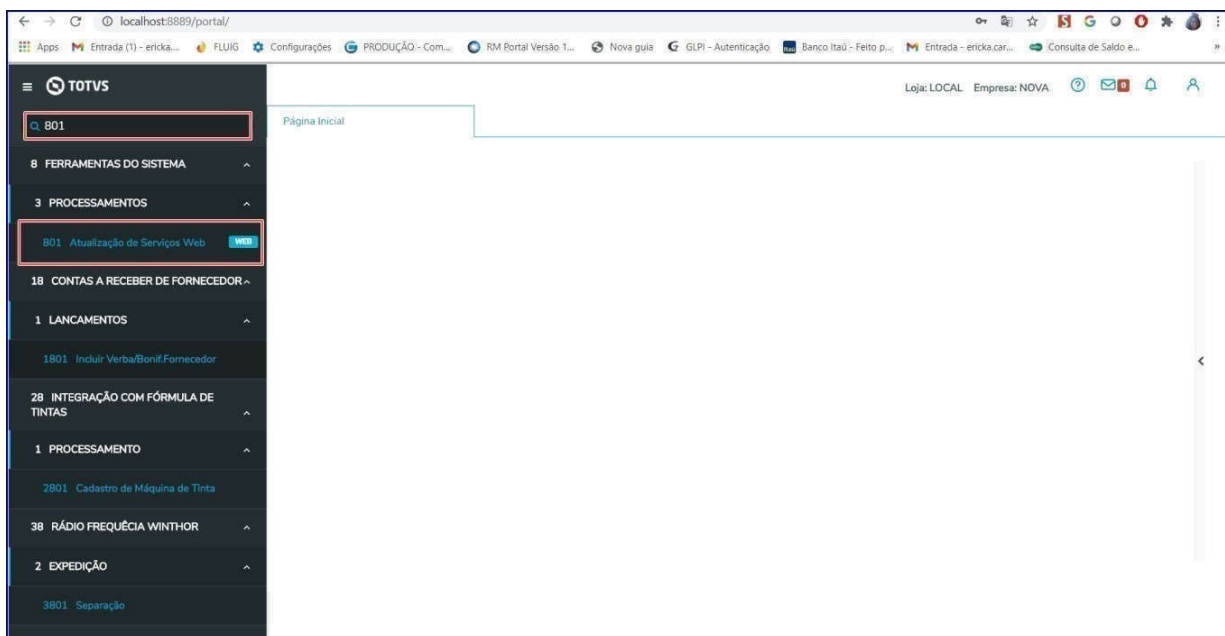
localhost:8889/portal/

Apps Entrada (1) - ericka... FLUIG Configurações PRODUÇÃO - Com... RM Portal Versão 1... Nova guia GLPI - Autenticação Banco Itaú - Feito p... Entrada - ericka.car... Consulta de Saldo e...

TOTVS

Loja: LOCAL Empresa: NOVA 0

801

Página Inicial

8 FERRAMENTAS DO SISTEMA

3 PROCESSAMENTOS

801 Atualização de Serviços Web WEB

18 CONTAS A RECEBER DE FORNECEDOR

1 LANCAMENTOS

1801 Incluir Verba/Bonif.Fornecedor

28 INTEGRAÇÃO COM FÓRMULA DE TINTAS

1 PROCESSAMENTO

2801 Cadastro de Máquina de Tinta

38 RÁDIO FREQUÊCIA WINTHOR

2 EXPEDIÇÃO

3801 Separação